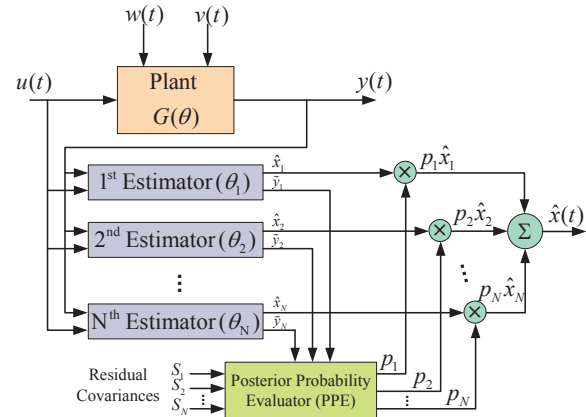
$w(t)$ $v(t)$

$u(t)$

Plant
$G(\theta)$

$y(t)$

1$^{st}$ Estimator $(\theta_1)$
$\hat{x}_1$
$\tilde{y}_1$

$p_1\hat{x}_1$

2$^{nd}$ Estimator $(\theta_2)$
$\hat{x}_2$
$\tilde{y}_2$

$p_2\hat{x}_2$

$\Sigma$

$\hat{x}(t)$

⋮

⋮

N$^{th}$ Estimator $(\theta_N)$
$\hat{x}_N$
$\tilde{y}_N$

$p_N\hat{x}_N$

Residual Covariances
$S_1$
$S_2$
$S_N$
⋮

Posterior Probability Evaluator (PPE)

$p_1$
$p_2$
$p_N$